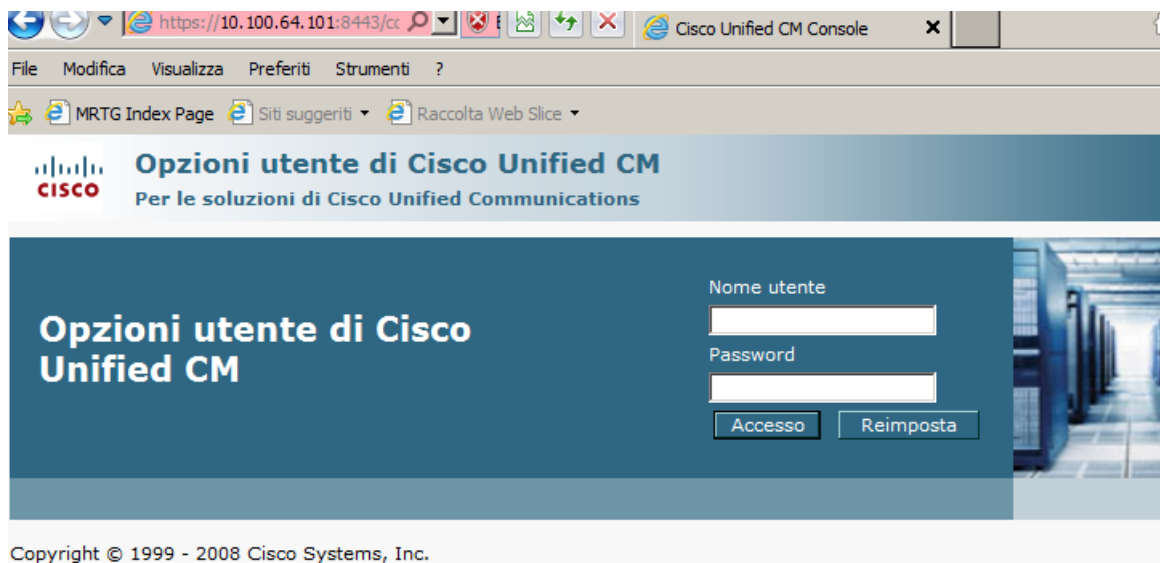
https://10.100.64.101:8443/cc

Cisco Unified CM Console

File Modifica Visualizza Preferiti Strumenti ?

MRTG Index Page Siti suggeriti Raccolta Web Slice

cisco

Opzioni utente di Cisco Unified CM

Per le soluzioni di Cisco Unified Communications

Opzioni utente di Cisco Unified CM

Nome utente

Password

Accesso Reimposta

Copyright © 1999 - 2008 Cisco Systems, Inc.